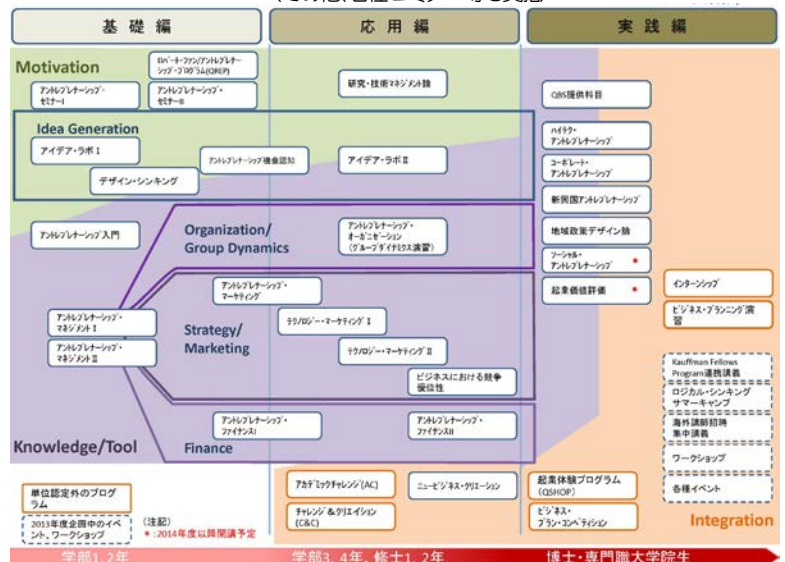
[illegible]

基礎編

応用編

実践編

Motivation

ロバート・ファン/アントレプレナーシップ・プログラム(QREP)

アントレプレナーシップ・セミナーI

アントレプレナーシップ・セミナーII

研究・技術マネジメント論

QBS提供科目

Idea Generation

アイデア・ラボI

アントレプレナーシップ機会認知

アイデア・ラボII

デザイン・シンキング

ハイテク・アントレプレナーシップ

コーポレート・アントレプレナーシップ

新興国アントレプレナーシップ

アントレプレナーシップ入門

Organization/ Group Dynamics

アントレプレナーシップ・オーガニゼーション(グループダイナミクス演習)

地域政策デザイン論

ソーシャル・アントレプレナーシップ *

起業価値評価 *

インターンシップ

ビジネス・プランニング演習

アントレプレナーシップ・マーケティング

アントレプレナーシップ・マネジメントI

アントレプレナーシップ・マネジメントII

Strategy/ Marketing

テクノロジー・マーケティングI

テクノロジー・マーケティングII

ビジネスにおける競争優位性

Kauffman Fellows Program連携講義

ロジカル・シンキング サマーキャンプ

海外講師招聘集中講義

ワークショップ

Knowledge/Tool

Finance

アントレプレナーシップ・ファイナンスI

アントレプレナーシップ・ファイナンスII

各種イベント

アカデミックチャレンジ(AC)

ニュービジネス・クリエーション

起業体験プログラム(QSHOP)

チャレンジ&クリエイション(C&C)

ビジネス・プラン・コンペティション

Integration

単位認定外のプログラム

2013年度企画中のイベント、ワークショップ

(注記)
*:2014年度以降開講予定

学部1,2年

学部3,4年、修士1,2年

博士・専門職大学院生